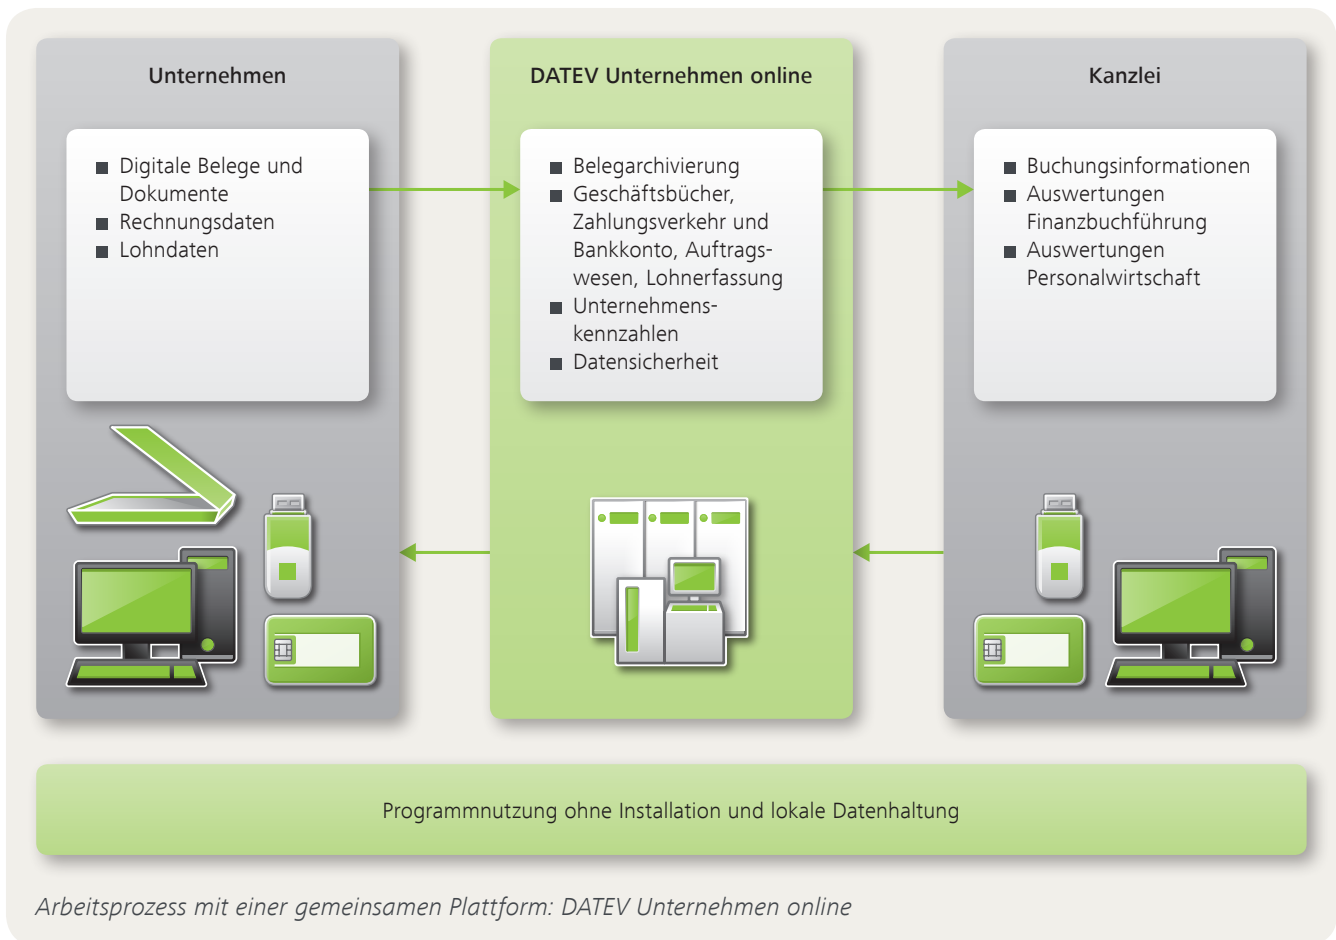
Unternehmen

■ Digitale Belege und Dokumente
■ Rechnungsdaten
■ Lohndaten

DATEV Unternehmen online

■ Belegarchivierung
■ Geschäftsbücher, Zahlungsverkehr und Bankkonto, Auftragswesen, Lohnerfassung
■ Unternehmenskennzahlen
■ Datensicherheit

Kanzlei

■ Buchungsinformationen
■ Auswertungen Finanzbuchführung
■ Auswertungen Personalwirtschaft

Programmnutzung ohne Installation und lokale Datenhaltung

Arbeitsprozess mit einer gemeinsamen Plattform: DATEV Unternehmen online